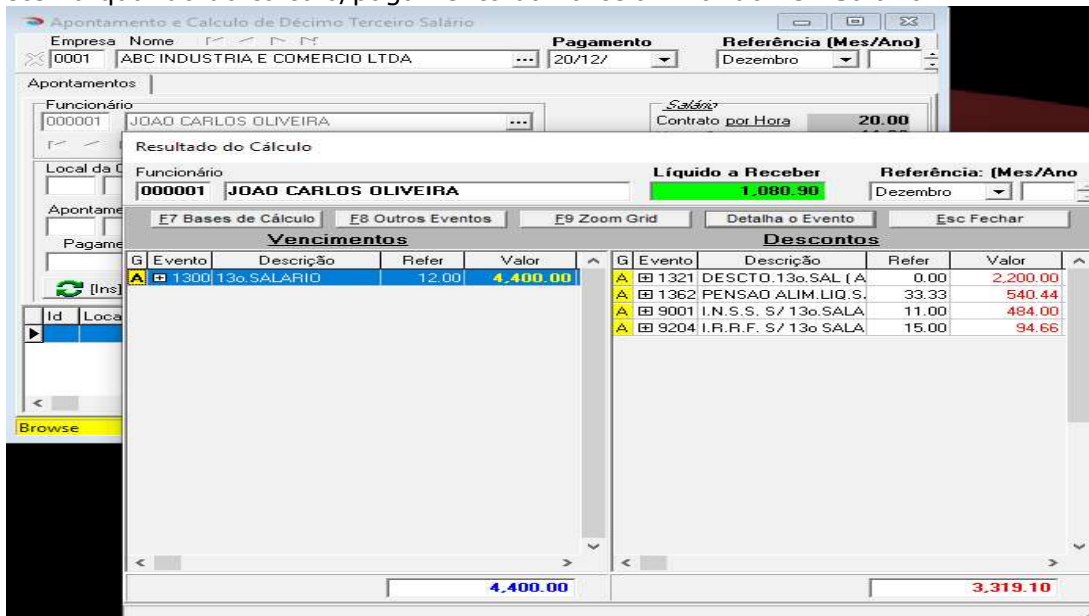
Apontamento e Calculo de Décimo Terceiro Salário

Empresa Nome
0001 ABC INDUSTRIA E COMERCIO LTDA
Pagamento
20/12/
Referência (Mes/Ano)
Dezembro

Apontamentos

Funcionário
000001 JOAO CARLOS OLIVEIRA

Salário
Contrato por Hora 20.00

Local da
Apontame
Pagame
[Ins]
Id Loca
Browse

Resultado do Cálculo

Funcionário
000001 JOAO CARLOS OLIVEIRA
Líquido a Receber
1,080.90
Referência: (Mes/Ano
Dezembro

F7 Bases de Cálculo | F8 Outros Eventos | F9 Zoom Grid | Detalha o Evento | Esc Fechar

Vencimentos

| G | Evento | Descrição | Refer | Valor |
|---|---|---|---|---|
| A | 1300 | 13o.SALARIO | 12.00 | 4,400.00 |

4,400.00

Descontos

| G | Evento | Descrição | Refer | Valor |
|---|---|---|---|---|
| A | 1321 | DESCTO.13o.SAL ( A | 0.00 | 2,200.00 |
| A | 1362 | PENSAO ALIM.LIQ.S. | 33.33 | 540.44 |
| A | 9001 | I.N.S.S. S/ 13o.SALA | 11.00 | 484.00 |
| A | 9204 | I.R.R.F. S/ 13o SALA | 15.00 | 94.66 |

3,319.10